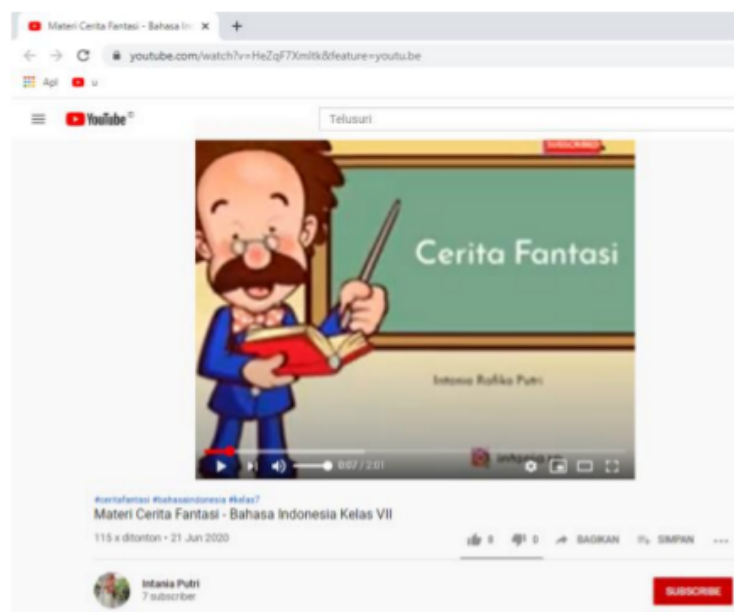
Materi Cerita Fantasi - Bahasa In ×
+
youtube.com/watch?v=HeZqF7Xmltk&feature=youtu.be
Apl
YouTube
Telusuri
SUBSCRIBE
Cerita Fantasi
Intania Rafika Putri
0:07 / 2:01
#ceritafantasi #bahasaindonesia #kelas7
Materi Cerita Fantasi - Bahasa Indonesia Kelas VII
115 x ditonton • 21 Jun 2020
0
0
BAGIKAN
SIMPAN
...
Intania Putri
7 subscriber
SUBSCRIBE